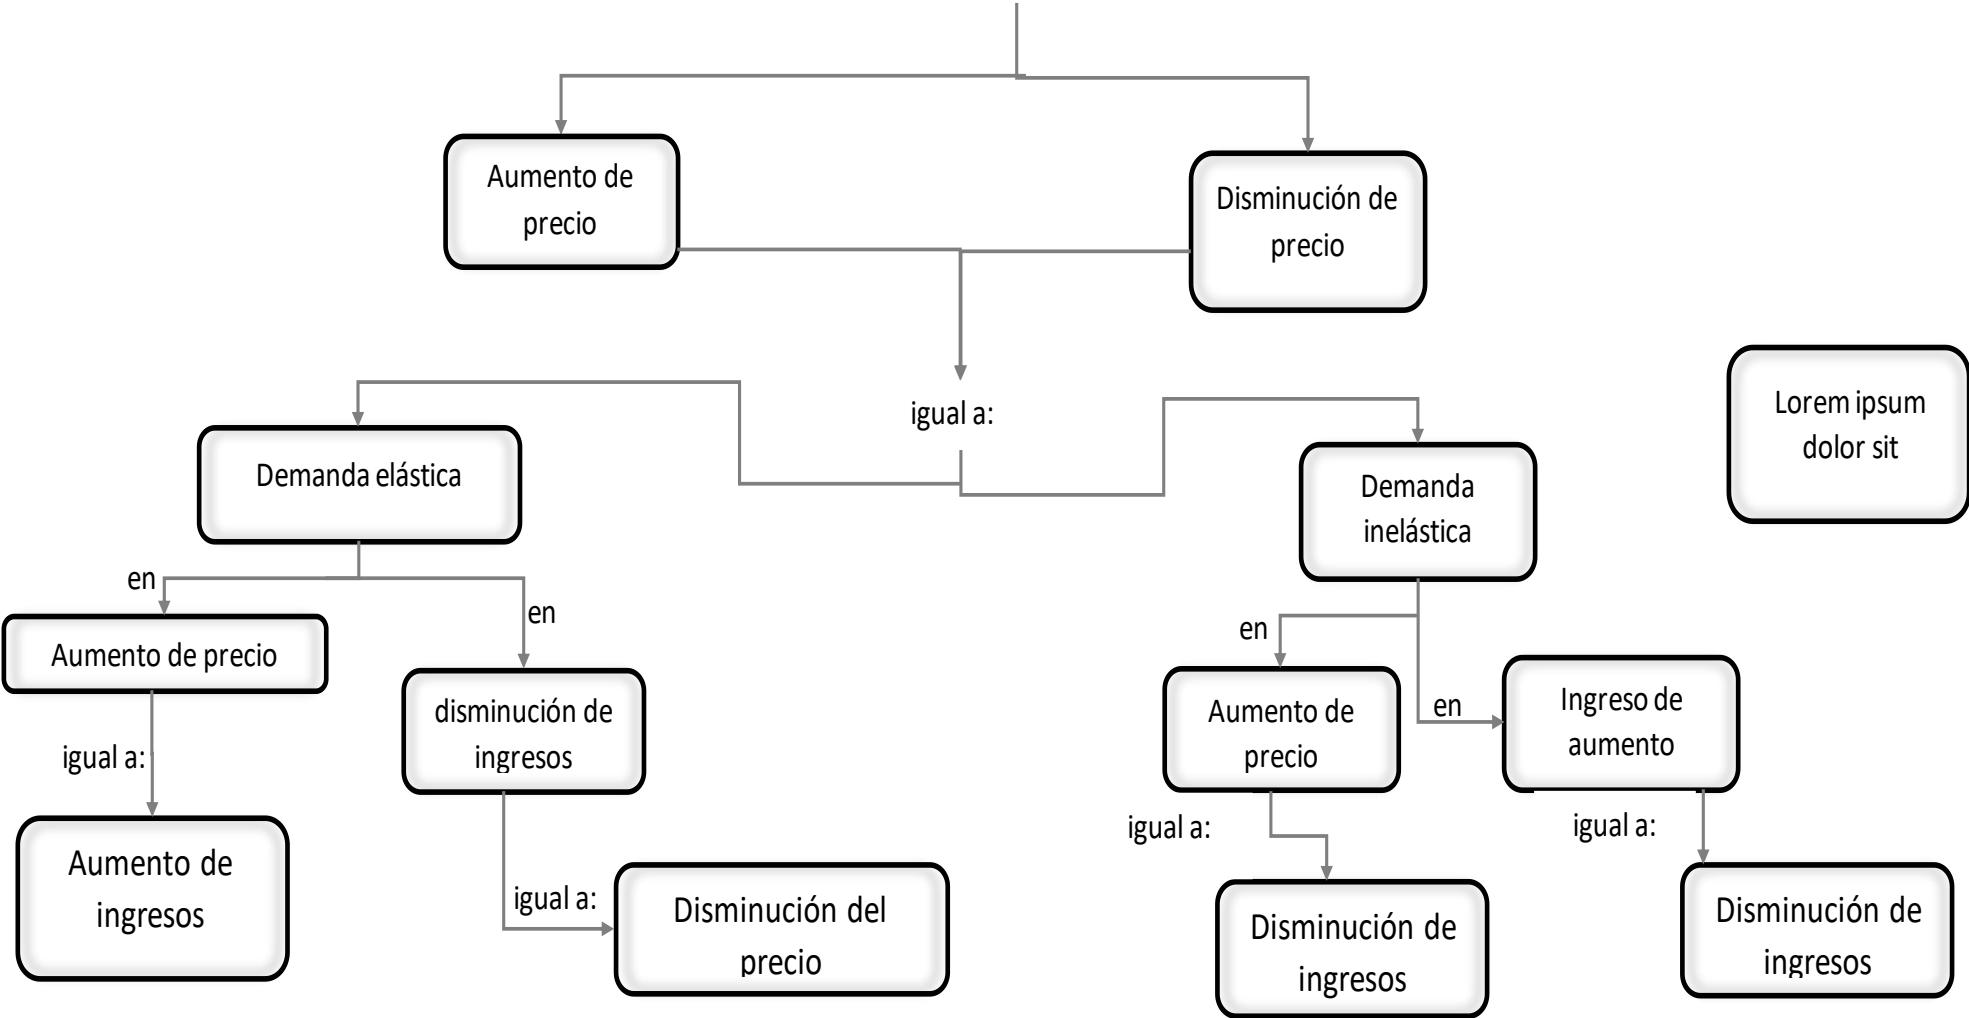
Aumento de precio

Disminución de precio

igual a:

Demanda elástica

Demanda inelástica

Lorem ipsum dolor sit

en

en

Aumento de precio

disminución de ingresos

igual a:

Aumento de ingresos

igual a:

Disminución del precio

en

en

Aumento de precio

Ingreso de aumento

igual a:

igual a:

Disminución de ingresos

Disminución de ingresos